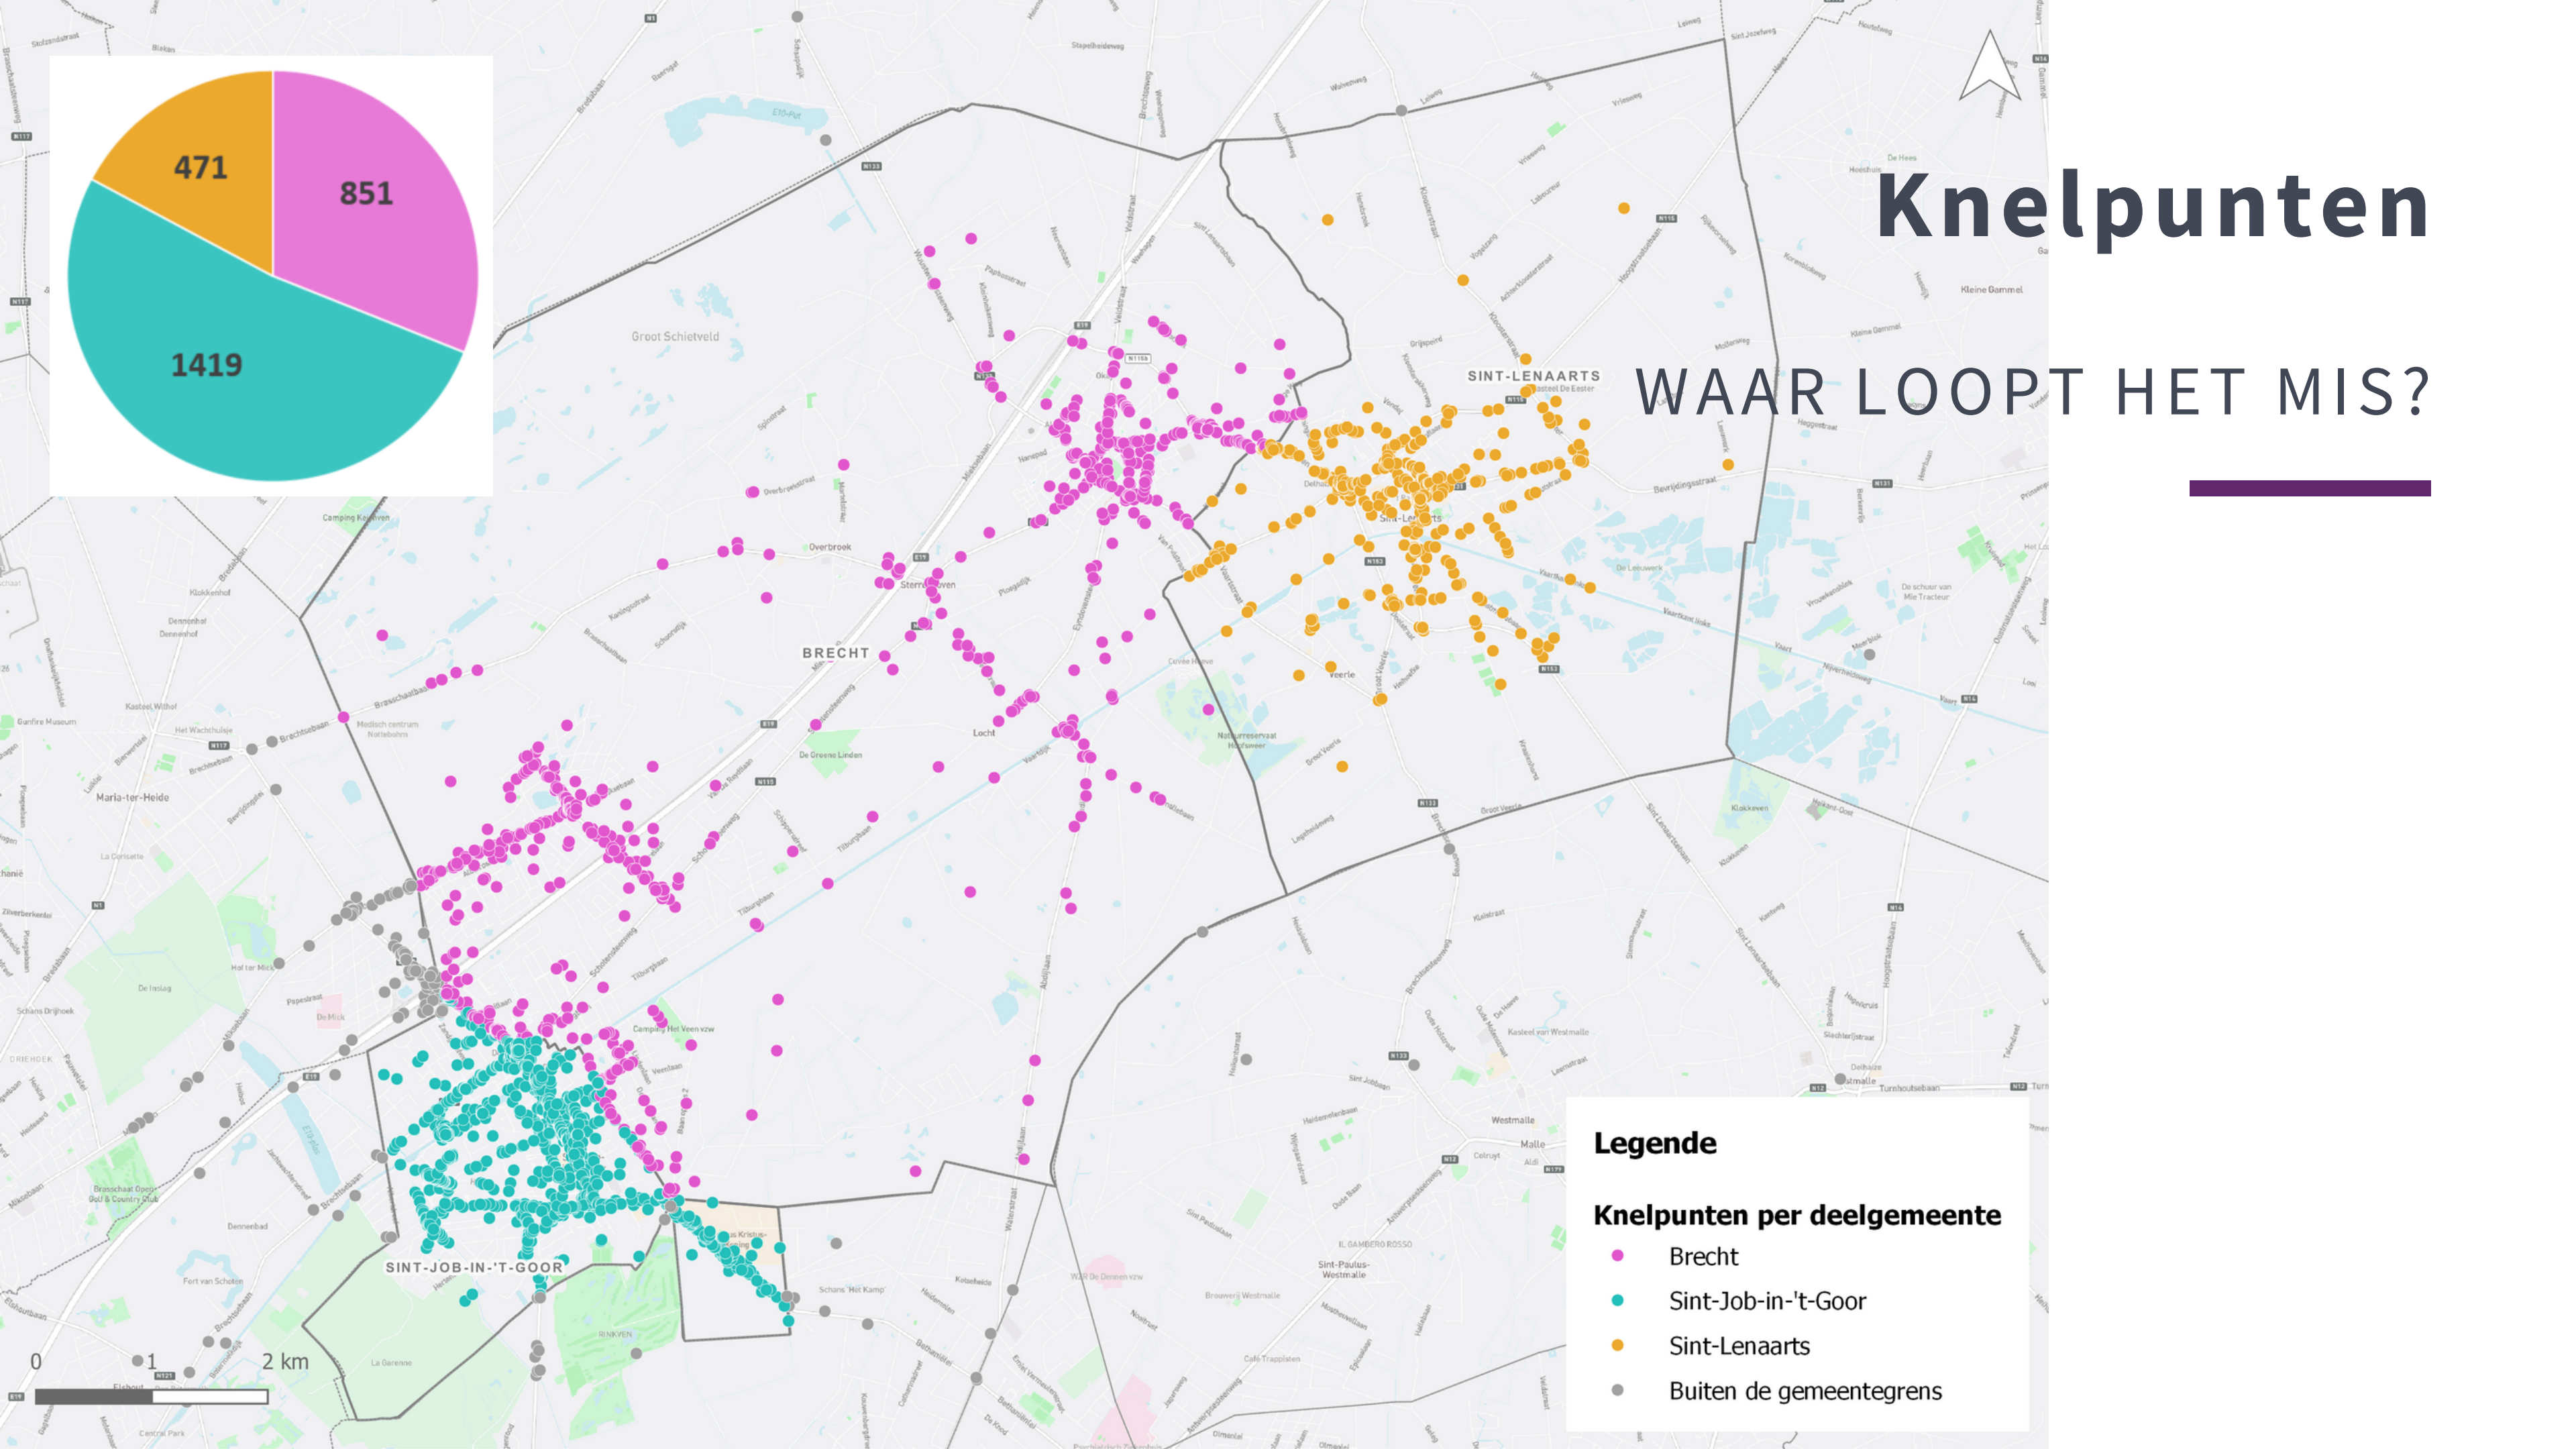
471

851

1419

Knelpunten

WAAR LOOPT HET MIS?

BRECHT

SINT-LENAARTS

SINT-JOB-IN-'T-GOOR

Groot Schietveld

Maria-ter-Heide

0 1 2 km

Legende

Knelpunten per deelgemeente

Brecht

Sint-Job-in-'t-Goor

Sint-Lenaarts

Buiten de gemeentegrens